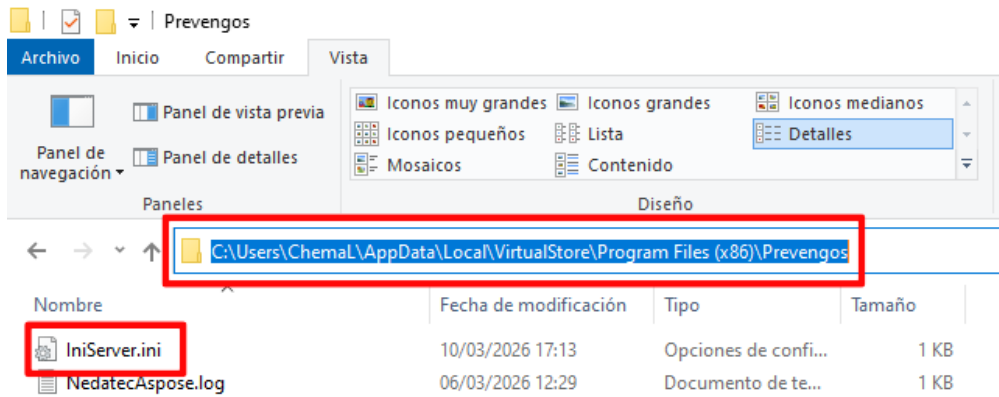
Prevengos

Archivo Inicio Compartir Vista

Panel de navegación
Panel de vista previa
Panel de detalles
Paneles

Iconos muy grandes
Iconos grandes
Iconos medianos
Iconos pequeños
Lista
Detalles
Mosaicos
Contenido
Diseño

C:\Users\ChemaL\AppData\Local\VirtualStore\Program Files (x86)\Prevengos

| Nombre | Fecha de modificación | Tipo | Tamaño |
|---|---|---|---|
| IniServer.ini | 10/03/2026 17:13 | Opciones de confi... | 1 KB |
| NedatecAspose.log | 06/03/2026 12:29 | Documento de te... | 1 KB |